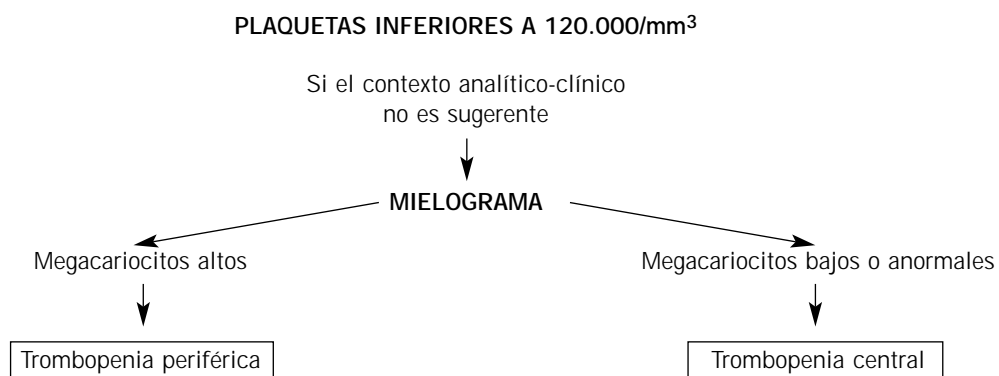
PLAQUETAS INFERIORES A 120.000/mm$^3$

Si el contexto analítico-clínico no es sugerente

MIELOGRAMA

Megacariocitos altos

Megacariocitos bajos o anormales

Trombopenia periférica

Trombopenia central